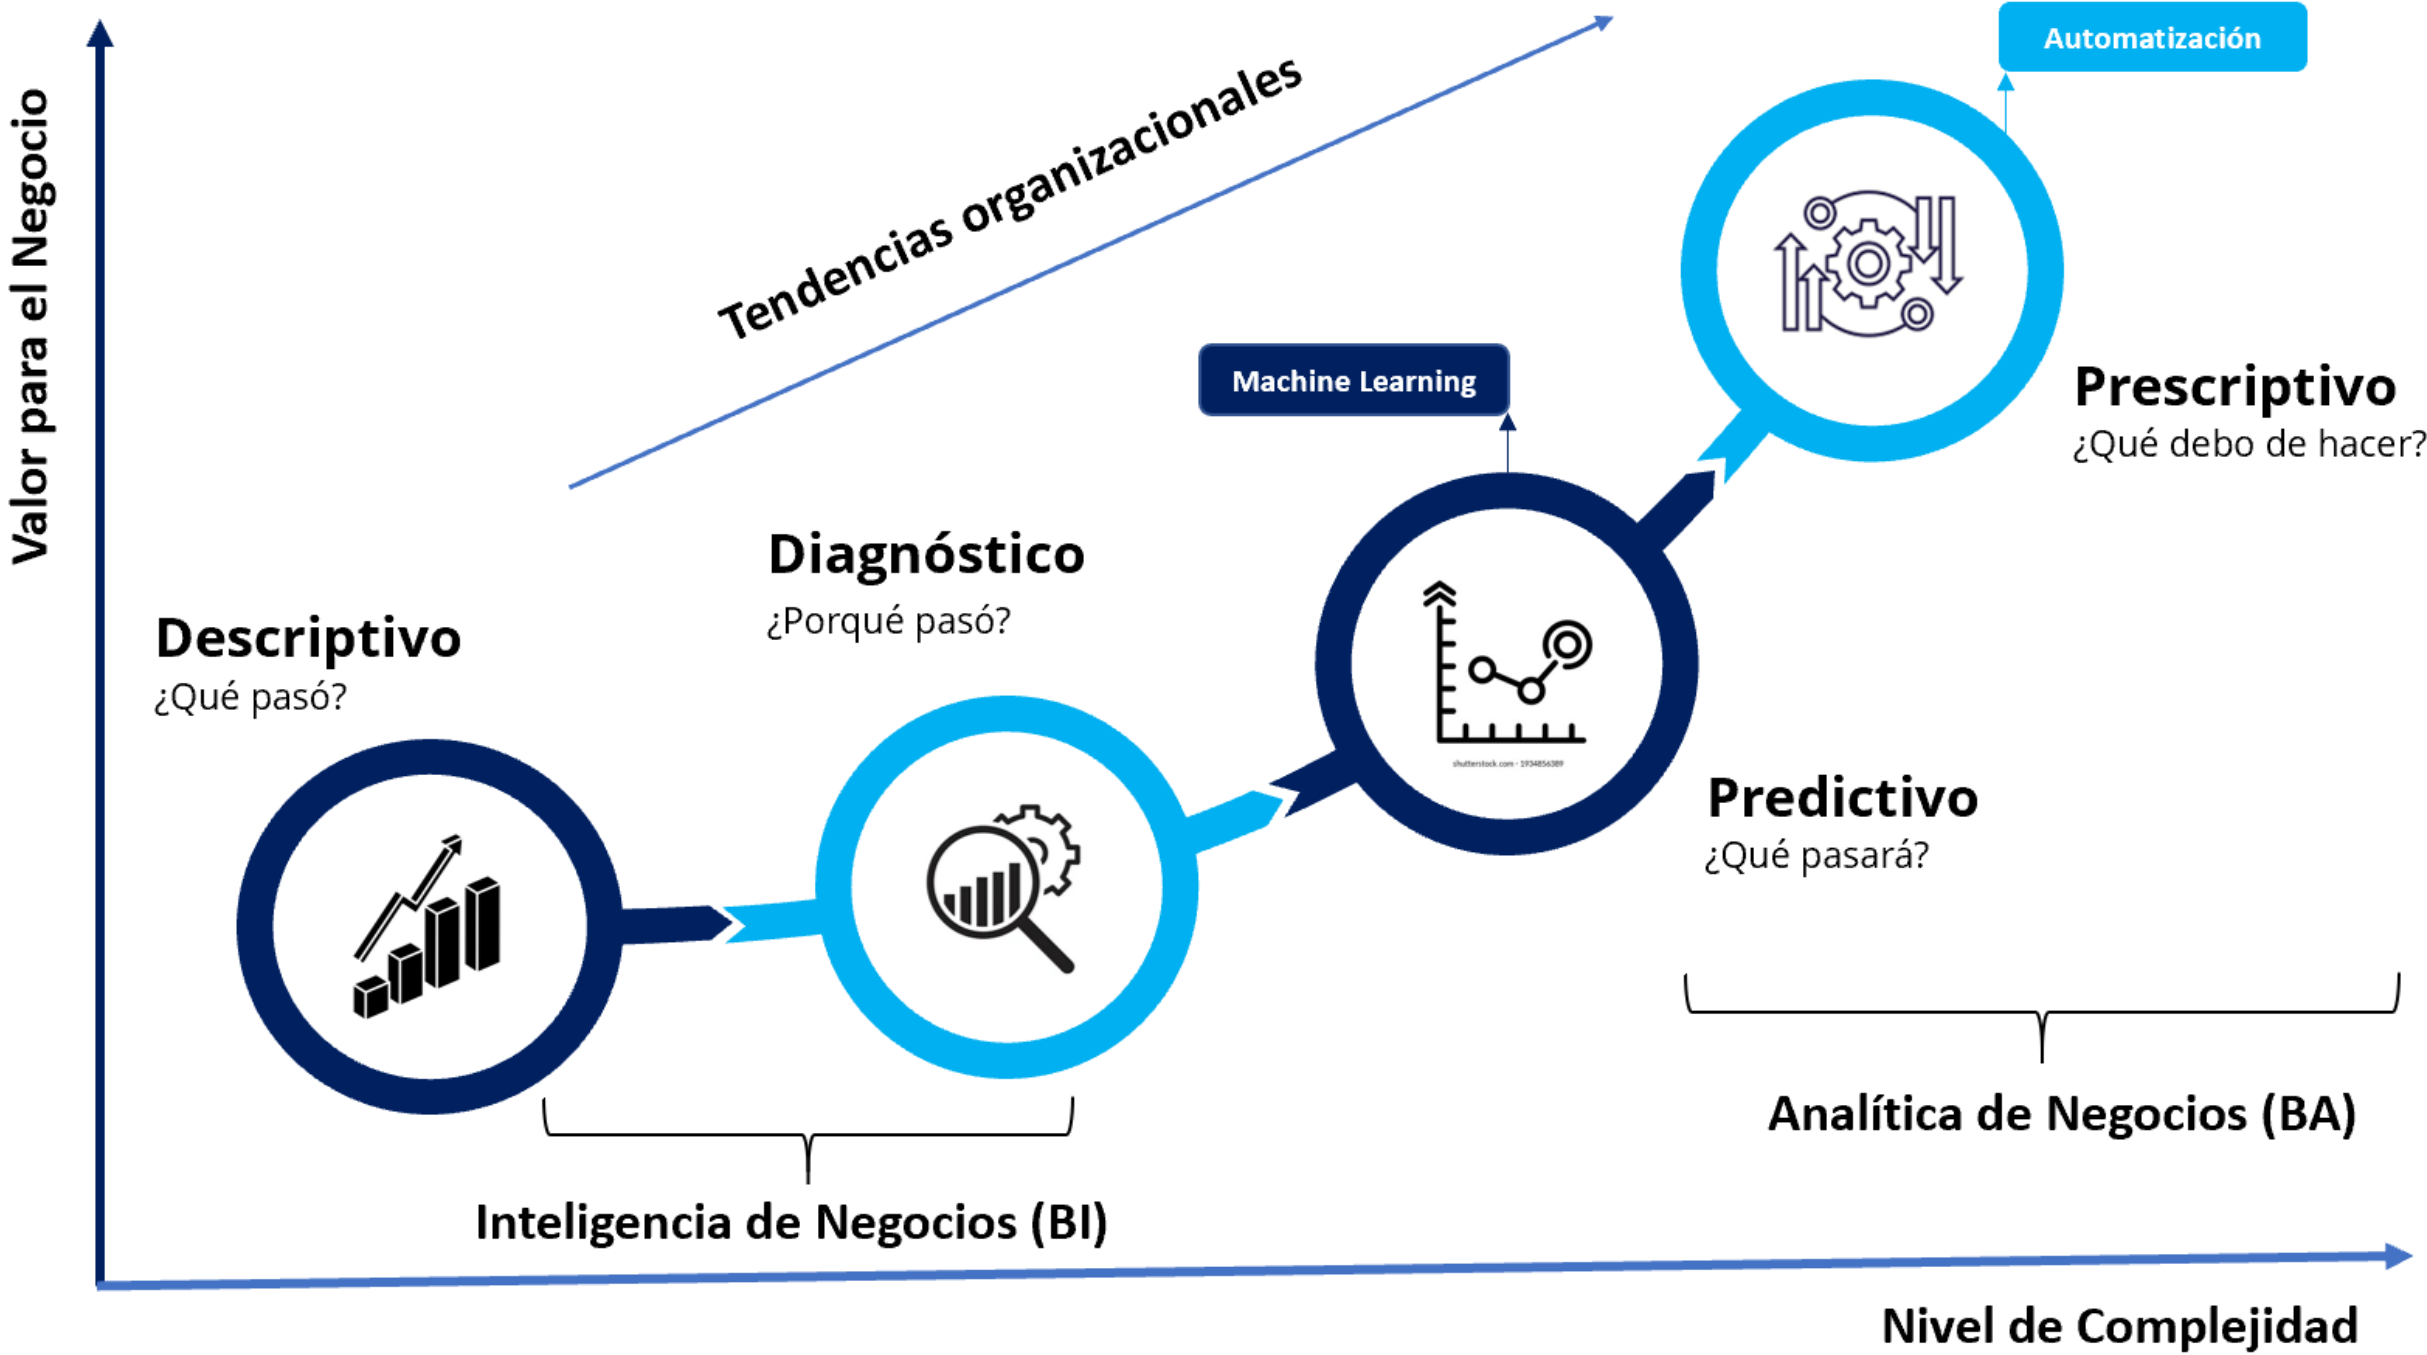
Valor para el Negocio

Tendencias organizacionales

Automatización

Prescriptivo
¿Qué debo de hacer?

Machine Learning

Diagnóstico
¿Porqué pasó?

Descriptivo
¿Qué pasó?

shutterstock.com · 1934856389

Predictivo
¿Qué pasará?

Analítica de Negocios (BA)

Inteligencia de Negocios (BI)

Nivel de Complejidad